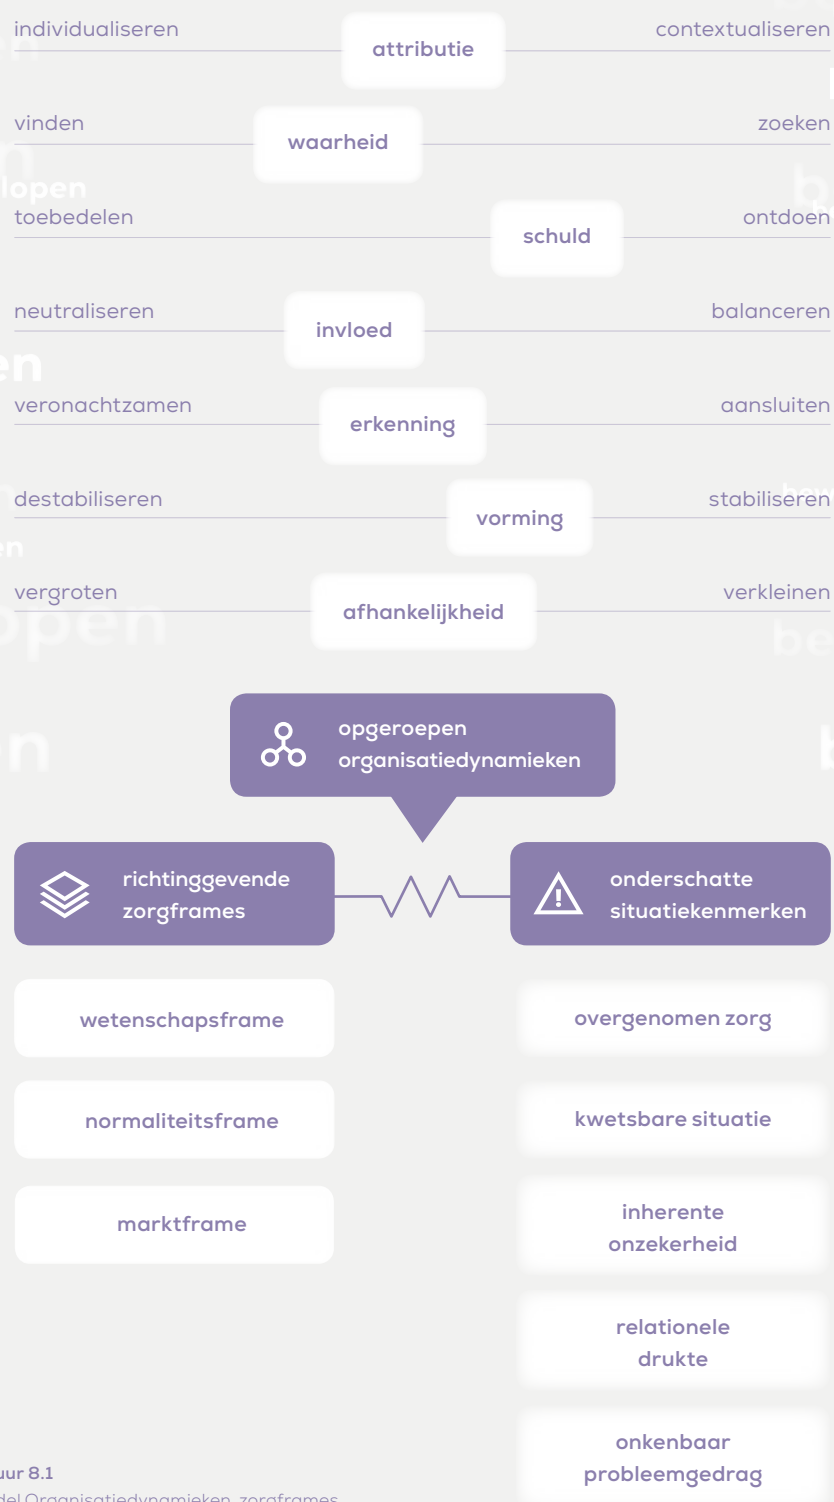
individualiseren attributie contextualiseren

vinden waarheid zoeken

toebedelen schuld ontdoen

neutraliseren invloed balanceren

veronachtzamen erkenning aansluiten

destabiliseren vorming stabiliseren

vergroten afhankelijkheid verkleinen

opgeroepen organisatiedynamieken

richtinggevende zorgframes

onderschatte situatiekenmerken

wetenschapsframe

normaliteitsframe

marktframe

overgenomen zorg

kwetsbare situatie

inherente onzekerheid

relationele drukte

onkenbaar probleemgedrag

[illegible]uur 8.1
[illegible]del Organisatiedynamieken, zorgframes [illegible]